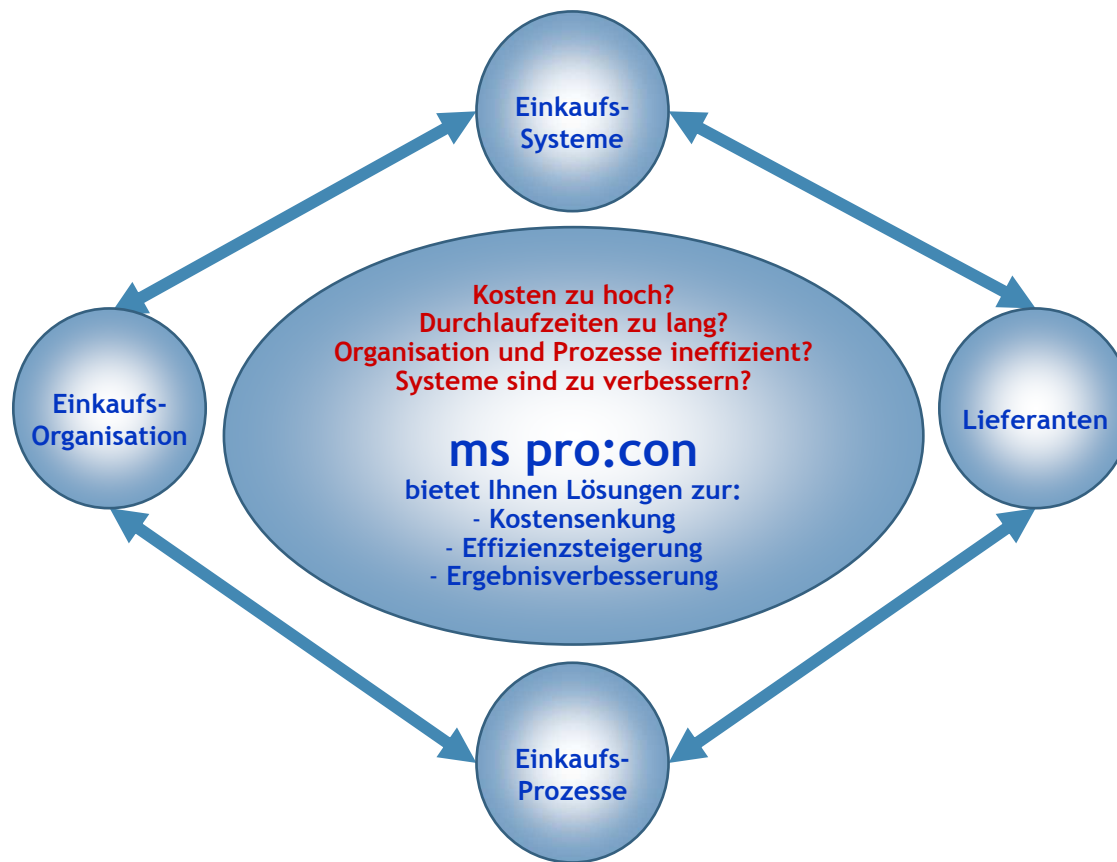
Einkaufs-Systeme

Einkaufs-Organisation

Kosten zu hoch?
Durchlaufzeiten zu lang?
Organisation und Prozesse ineffizient?
Systeme sind zu verbessern?

ms pro:con
bietet Ihnen Lösungen zur:
- Kostensenkung
- Effizienzsteigerung
- Ergebnisverbesserung

Lieferanten

Einkaufs-Prozesse